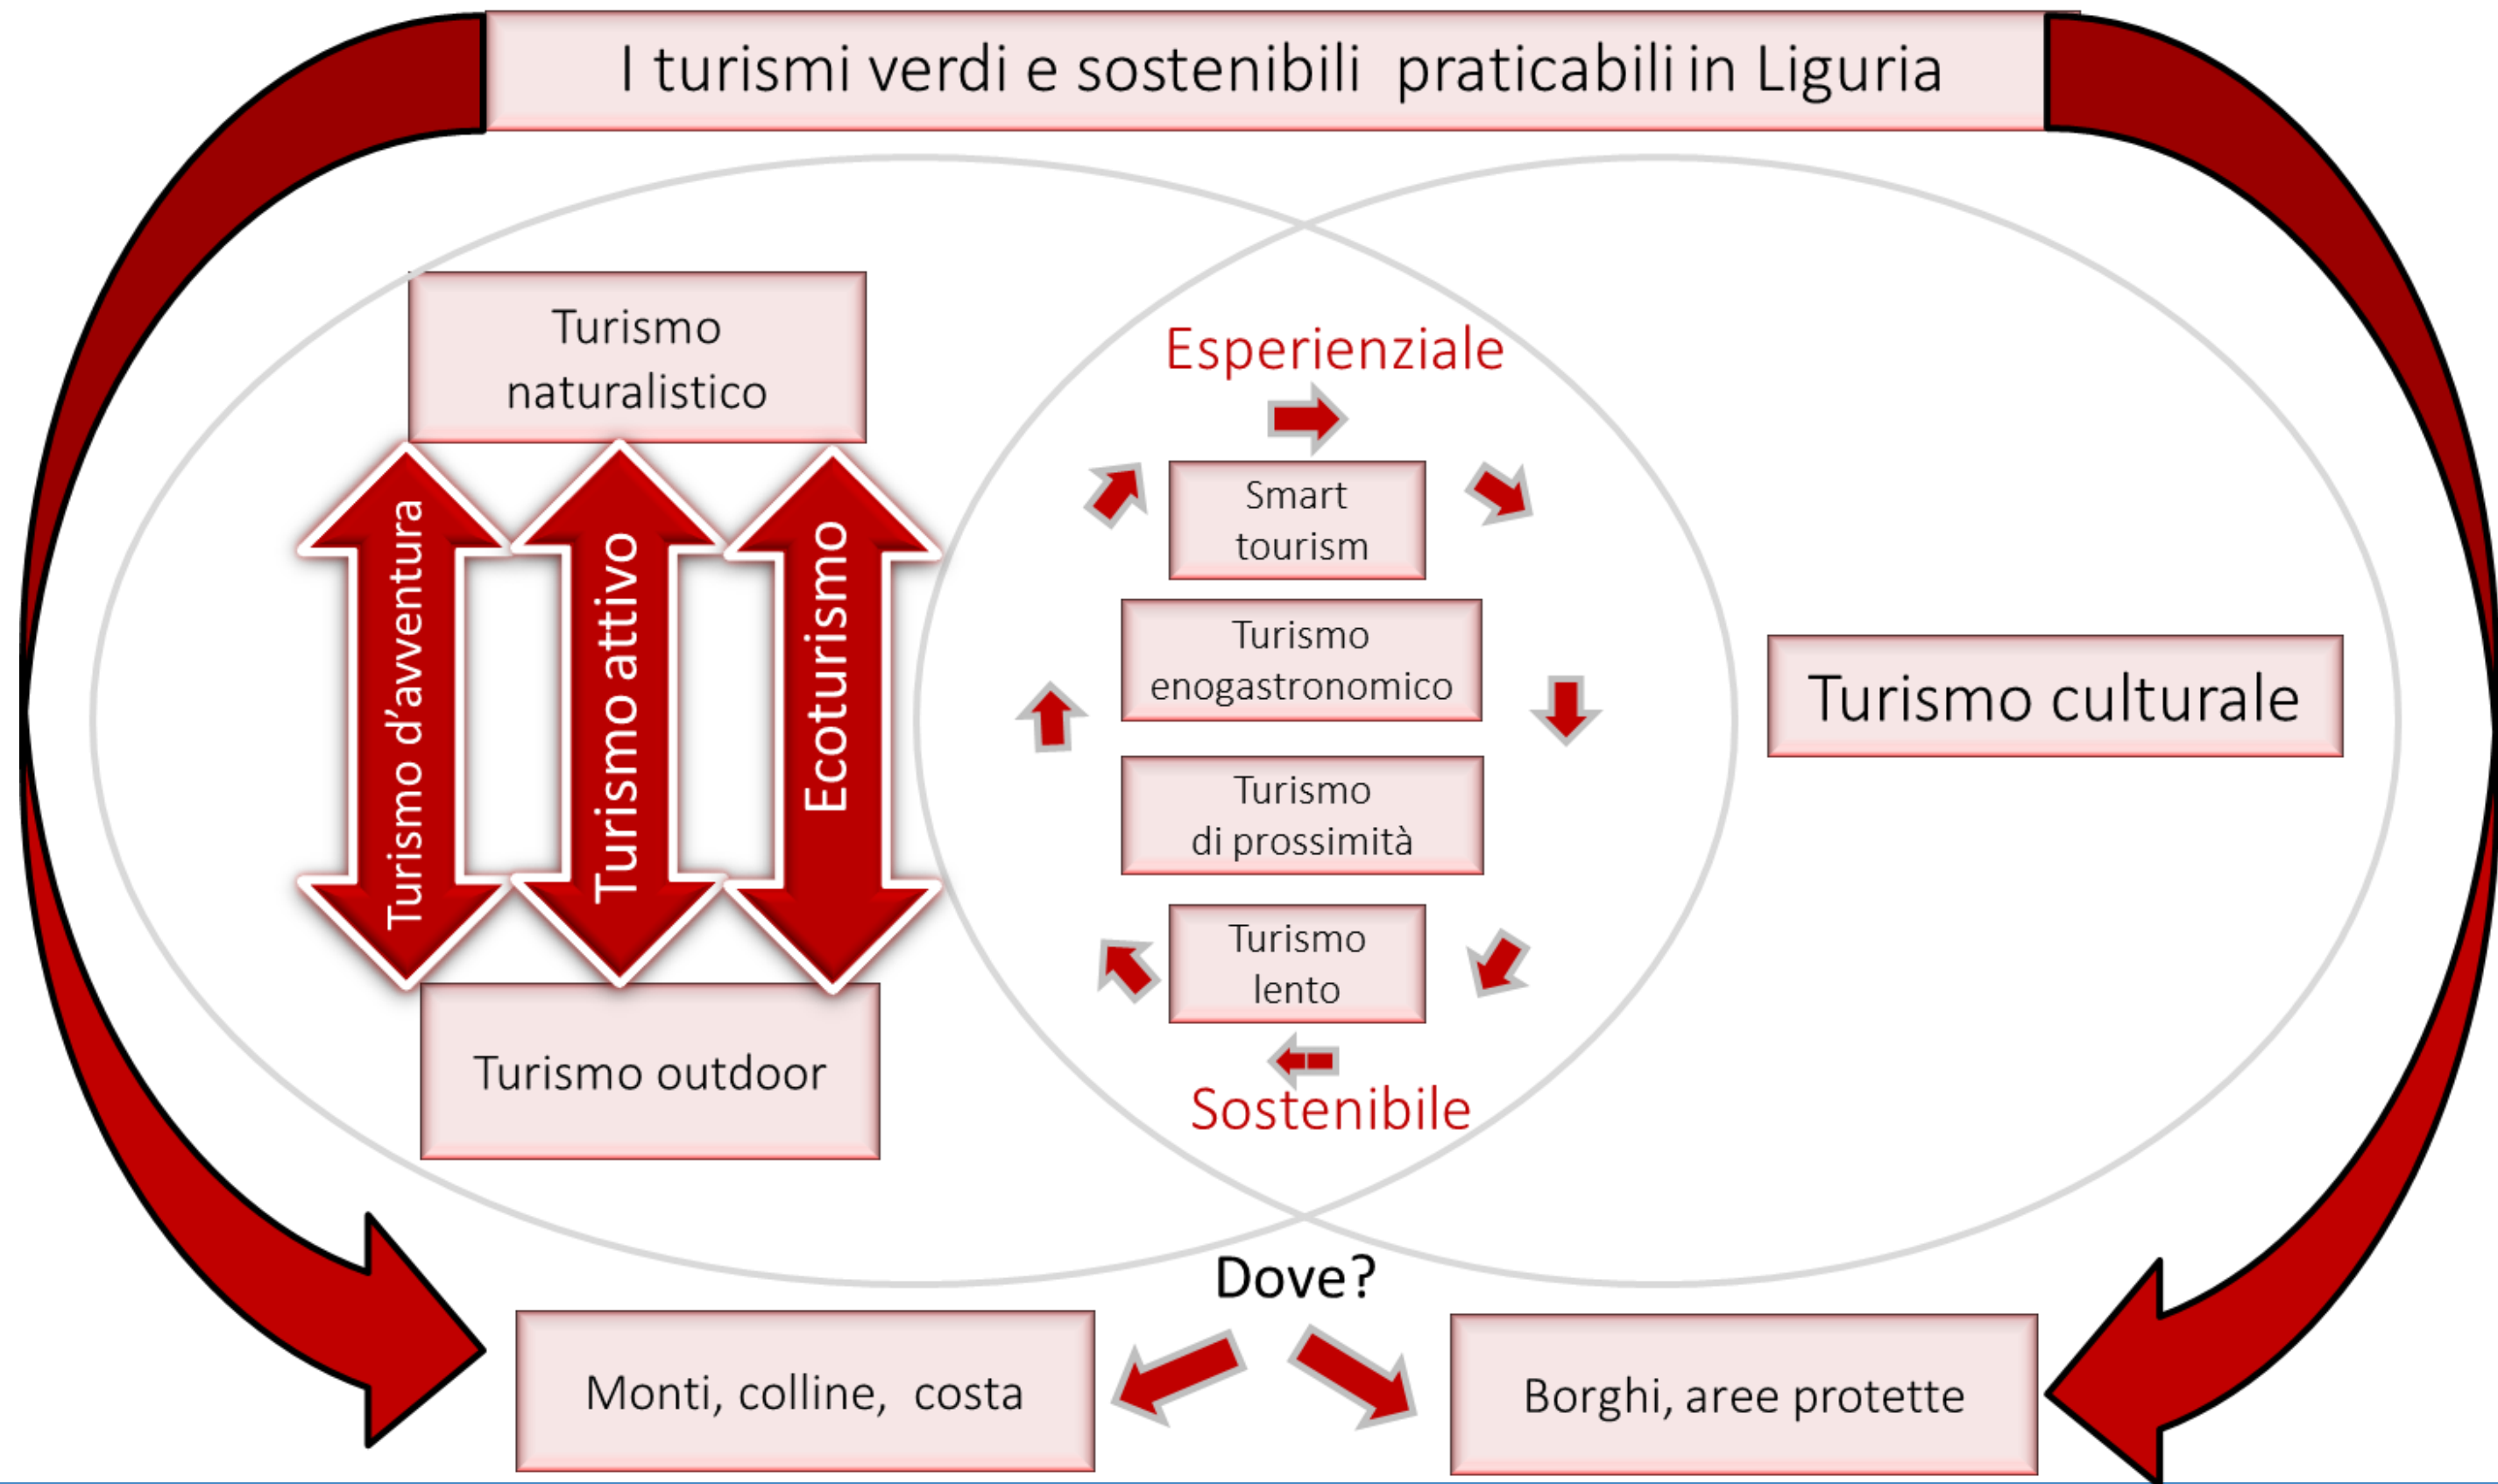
I turismi verdi e sostenibili praticabili in Liguria

Turismo naturalistico

Turismo d'avventura

Turismo attivo

Ecoturismo

Turismo outdoor

Esperienziale

Smart tourism

Turismo enogastronomico

Turismo di prossimità

Turismo lento

Sostenibile

Turismo culturale

Dove?

Monti, colline, costa

Borghi, aree protette